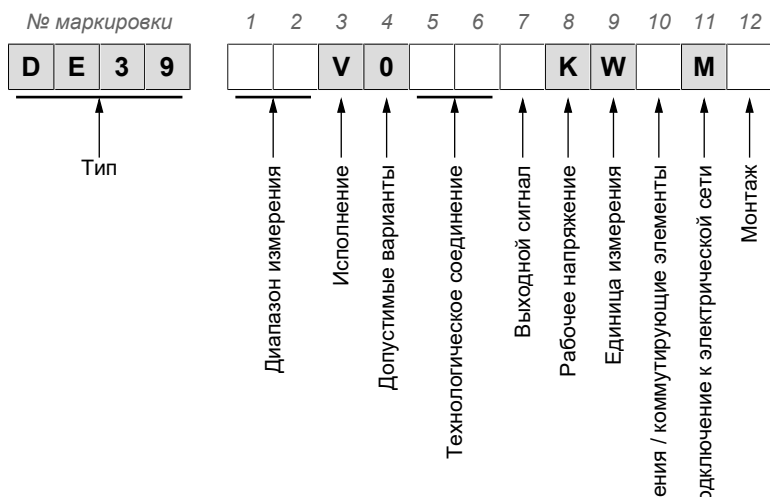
№ маркировки

D E 3 9

1 2 3 4 5 6 7 8 9 10 11 12

V 0 K W M

Тип

Диапазон измерения

Исполнение

Допустимые варианты

Технологическое соединение

Выходной сигнал

Рабочее напряжение

Единица измерения

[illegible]ения / коммутирующие элементы

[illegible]одключение к электрической сети

Монтаж